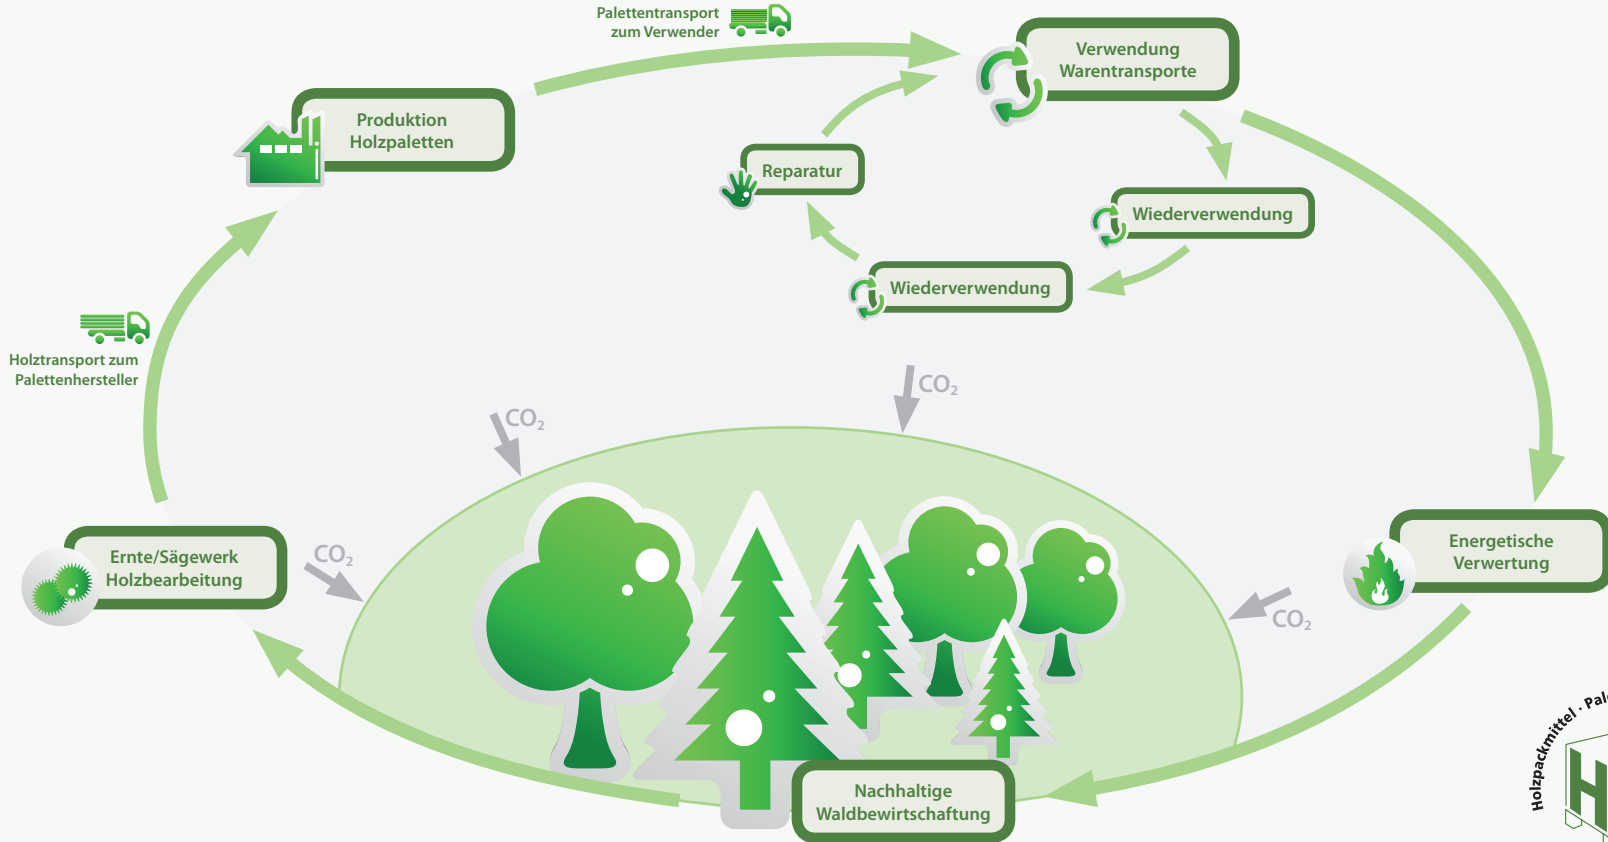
Palettentransport zum Verwender

Verwendung Warentransporte

Produktion Holzpaletten

Reparatur

Wiederverwendung

Wiederverwendung

Holztransport zum Palettenhersteller

$CO_2$

$CO_2$

$CO_2$

Ernte/Sägewerk Holzbearbeitung

Energetische Verwertung

$CO_2$

Nachhaltige Waldbewirtschaftung

Holzpackmittel · Pal